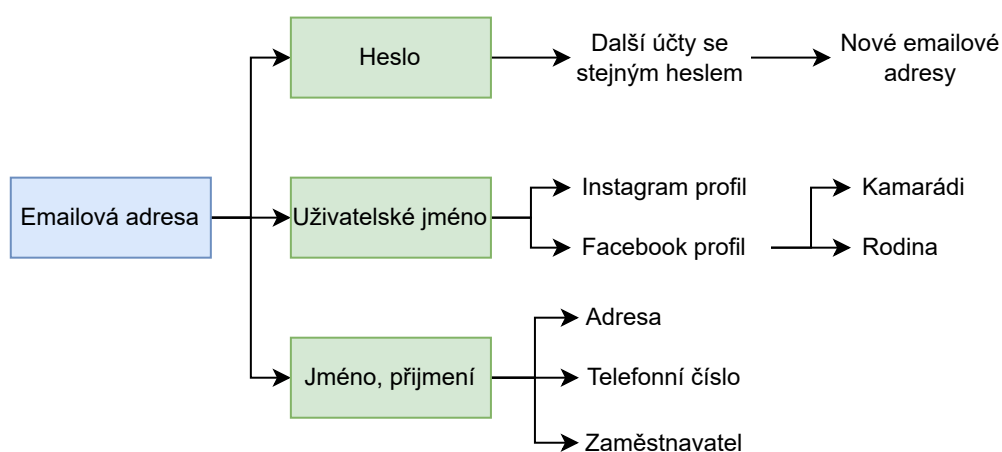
Emailová adresa

Heslo

Další účty se stejným heslem

Nové emailové adresy

Uživatelské jméno

Instagram profil

Facebook profil

Kamarádi

Rodina

Jméno, přijmení

Adresa

Telefonní číslo

Zaměstnavatel